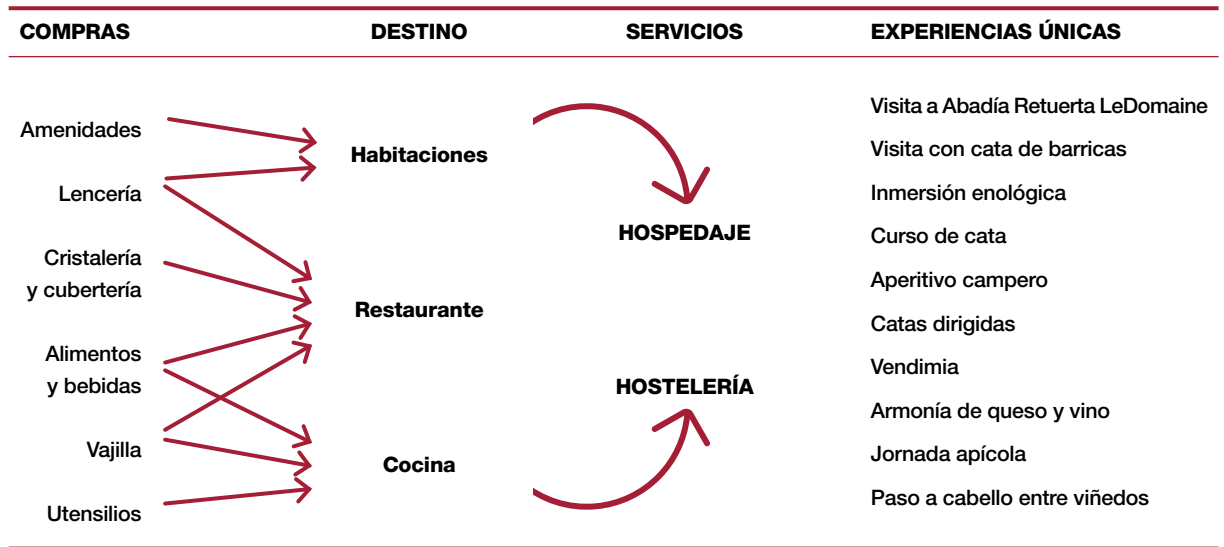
COMPRAS

Amenidades
Lencería
Cristalería y cubertería
Alimentos y bebidas
Vajilla
Utensilios

DESTINO

Habitaciones
Restaurante
Cocina

SERVICIOS

HOSPEDAJE
HOSTELERÍA

EXPERIENCIAS ÚNICAS

Visita a Abadía Retuerta LeDomaine
Visita con cata de barricas
Inmersión enológica
Curso de cata
Aperitivo campero
Catas dirigidas
Vendimia
Armonía de queso y vino
Jornada apícola
Paso a cabello entre viñedos